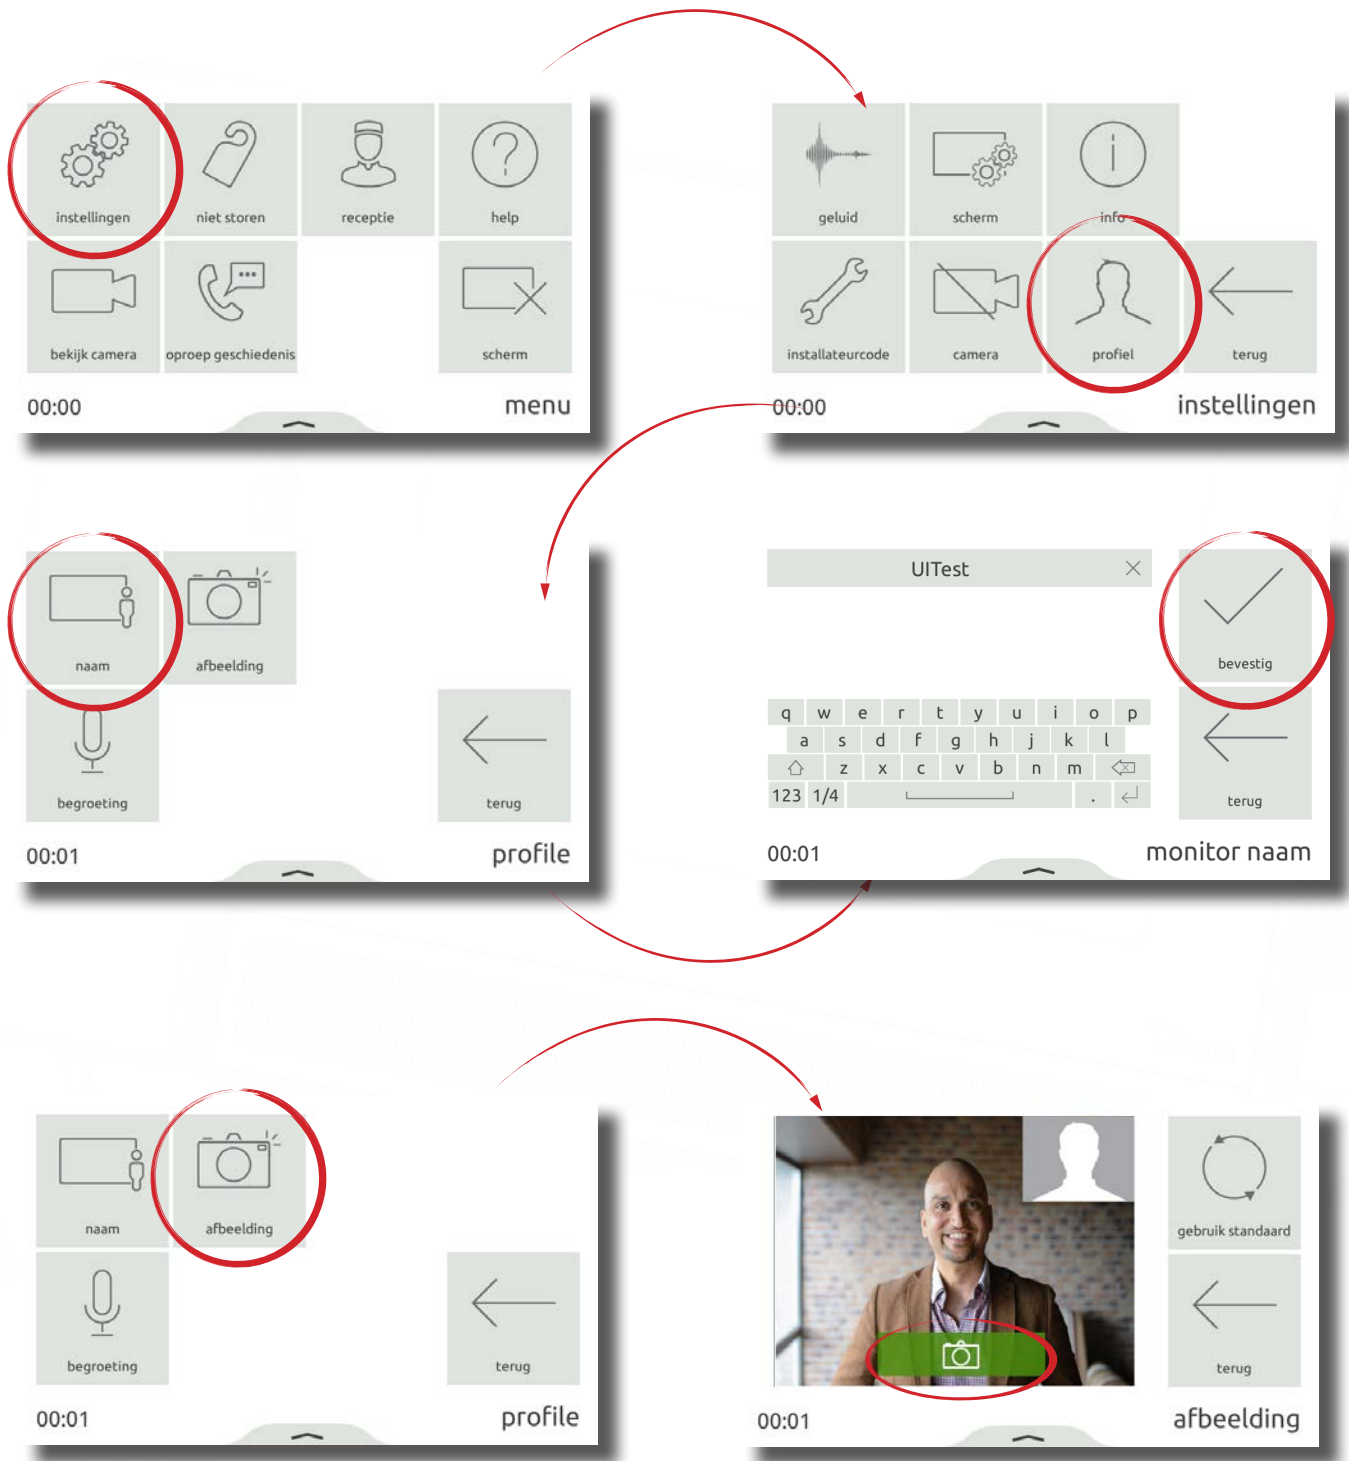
instellingen
niet storen
receptie
help
bekijk camera
oproep geschiedenis
scherm
00:00
menu

geluid
scherm
info
installateurcode
camera
profiel
terug
00:00
instellingen

naam
afbeelding
begroeting
terug
00:01
profile

UITest
bevestig
q w e r t y u i o p
a s d f g h j k l
z x c v b n m
123 1/4 .
terug
00:01
monitor naam

naam
afbeelding
begroeting
terug
00:01
profile

gebruik standaard
terug
00:01
afbeelding